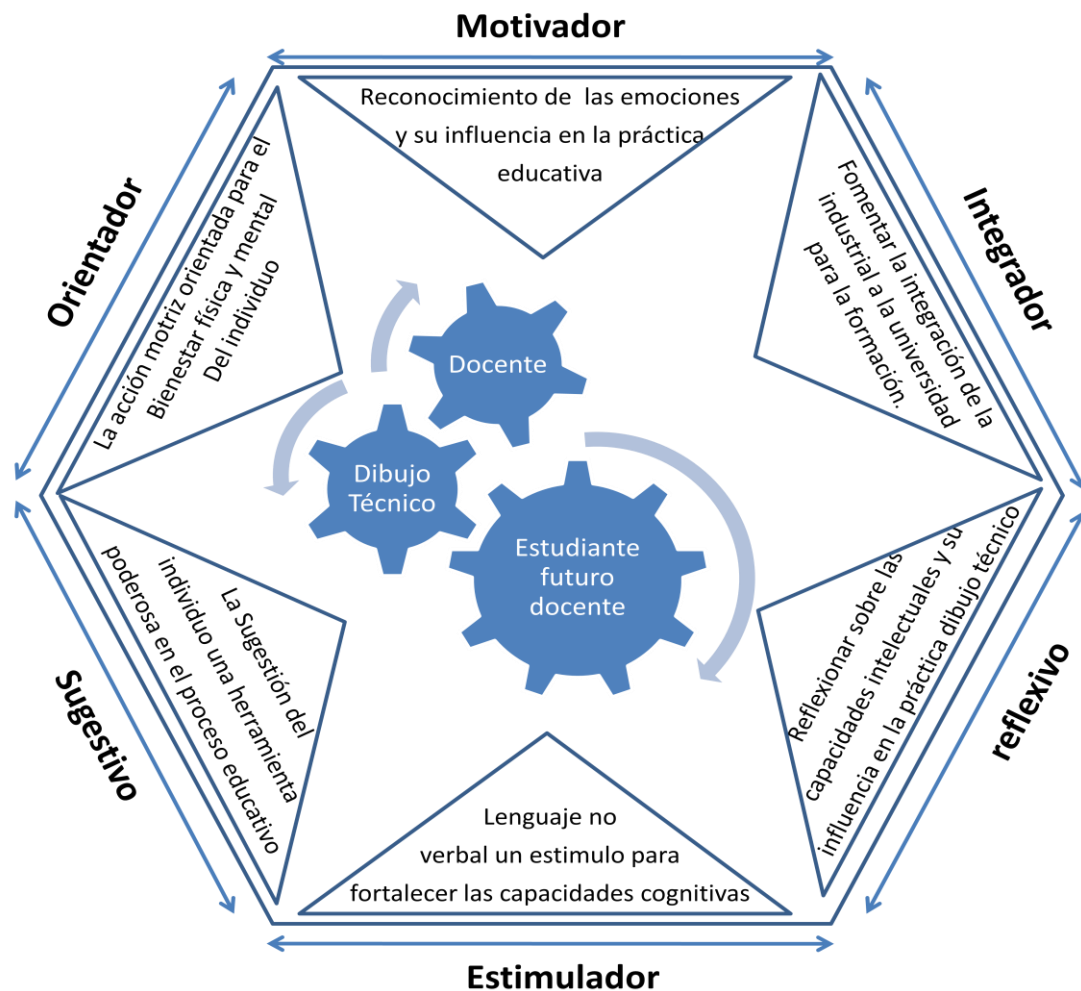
Motivador

Reconocimiento de las emociones y su influencia en la práctica educativa

Integrador

Fomentar la integración de la industrial a la universidad para la formación.

reflexivo

Reflexionar sobre las capacidades intelectuales y su influencia en la práctica dibujo técnico

Estimulador

Lenguaje no verbal un estimulo para fortalecer las capacidades cognitivas

Sugestivo

La Sugestión del individuo una herramienta poderosa en el proceso educativo

Orientador

La acción motriz orientada para el Bienestar física y mental Del individuo

Docente

Dibujo Técnico

Estudiante futuro docente